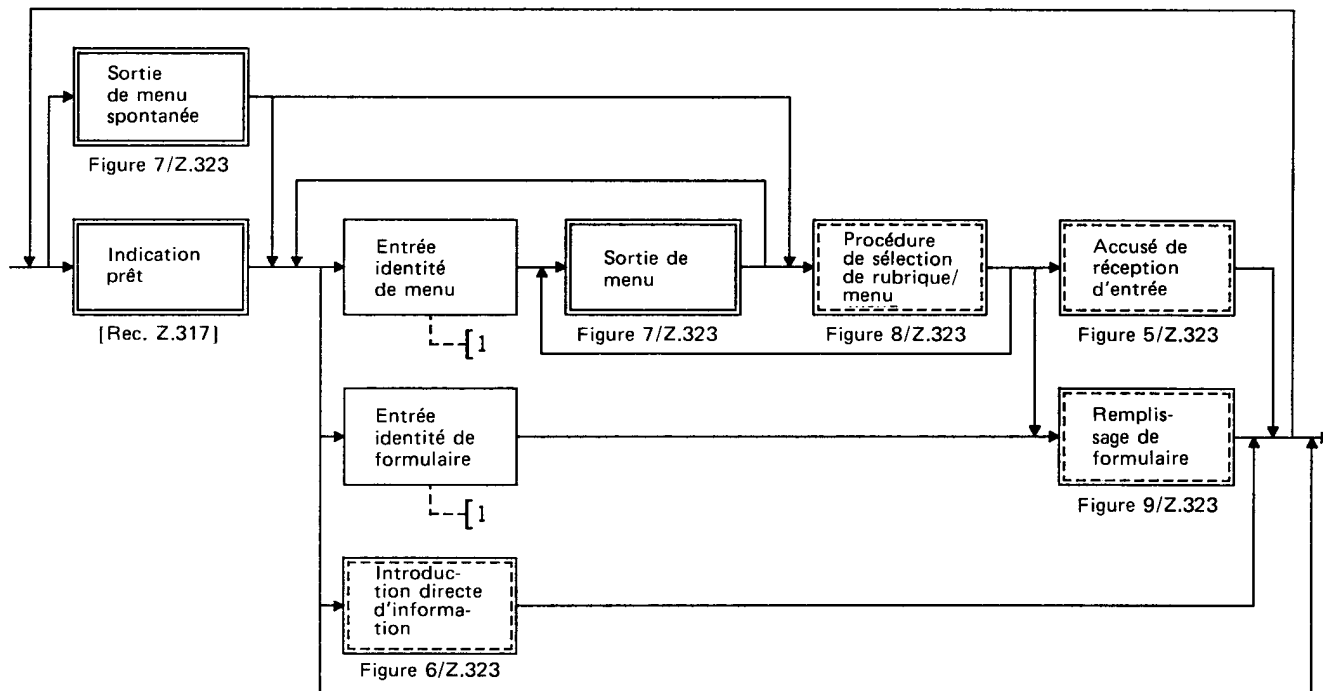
Sortie de menu spontanée

Figure 7/Z.323

Indication prêt

[Rec. Z.317]

Entrée identité de menu

1

Sortie de menu

Figure 7/Z.323

Procédure de sélection de rubrique/menu

Figure 8/Z.323

Accusé de réception d'entrée

Figure 5/Z.323

Entrée identité de formulaire

1

Remplissage de formulaire

Figure 9/Z.323

Introduction directe d'information

Figure 6/Z.323